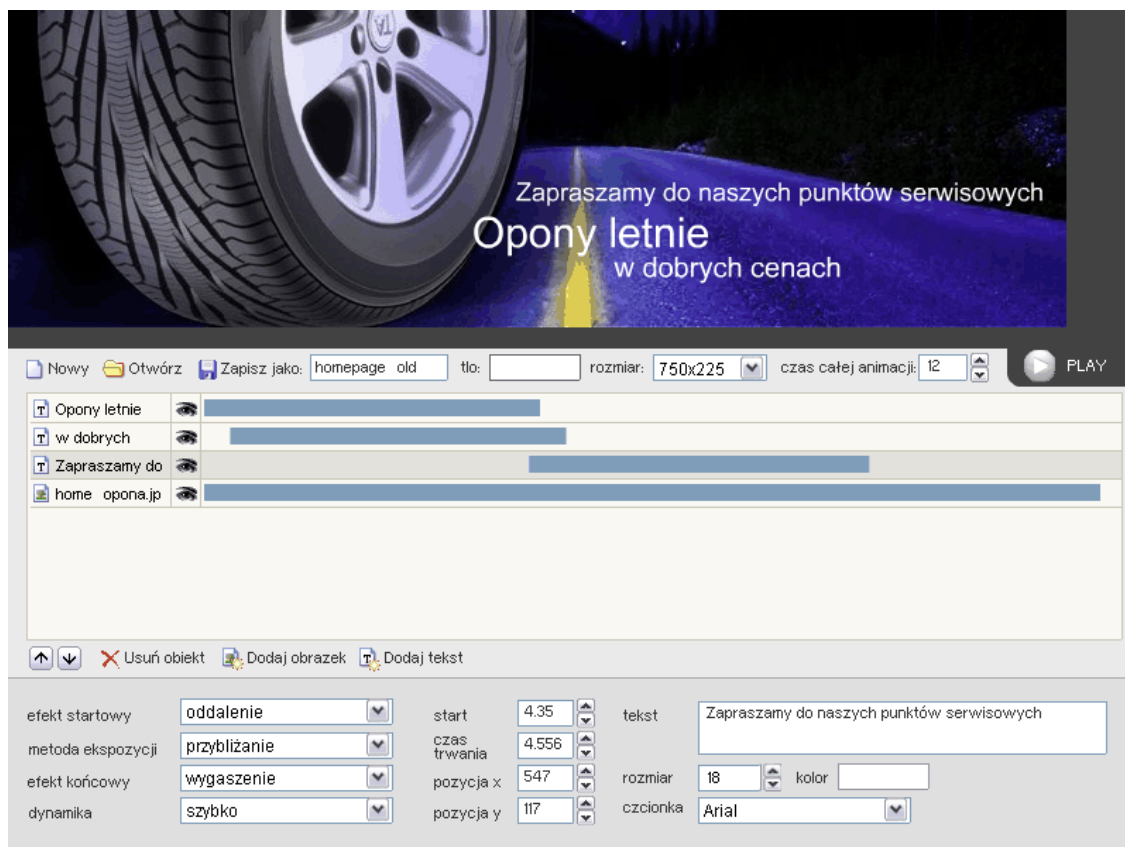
Zapraszamy do naszych punktów serwisowych
Opony letnie
w dobrych cenach

Nowy Otwórz Zapisz jako: homepage_old tło: rozmiar: 750x225 czas całej animacji: 12 PLAY

Opony letnie
w dobrych
Zapraszamy do
home_opona.jp

Usuń obiekt Dodaj obrazek Dodaj tekst

| | | | | | |
|---|---|---|---|---|---|
| efekt startowy | oddalenie | start | 4.35 | tekst | Zapraszamy do naszych punktów serwisowych |
| metoda ekspozycji | przybliżanie | czas trwania | 4.556 | | |
| efekt końcowy | wygaszenie | pozycja x | 547 | rozmiar | 18 kolor |
| dynamika | szybko | pozycja y | 117 | czcionka | Arial |